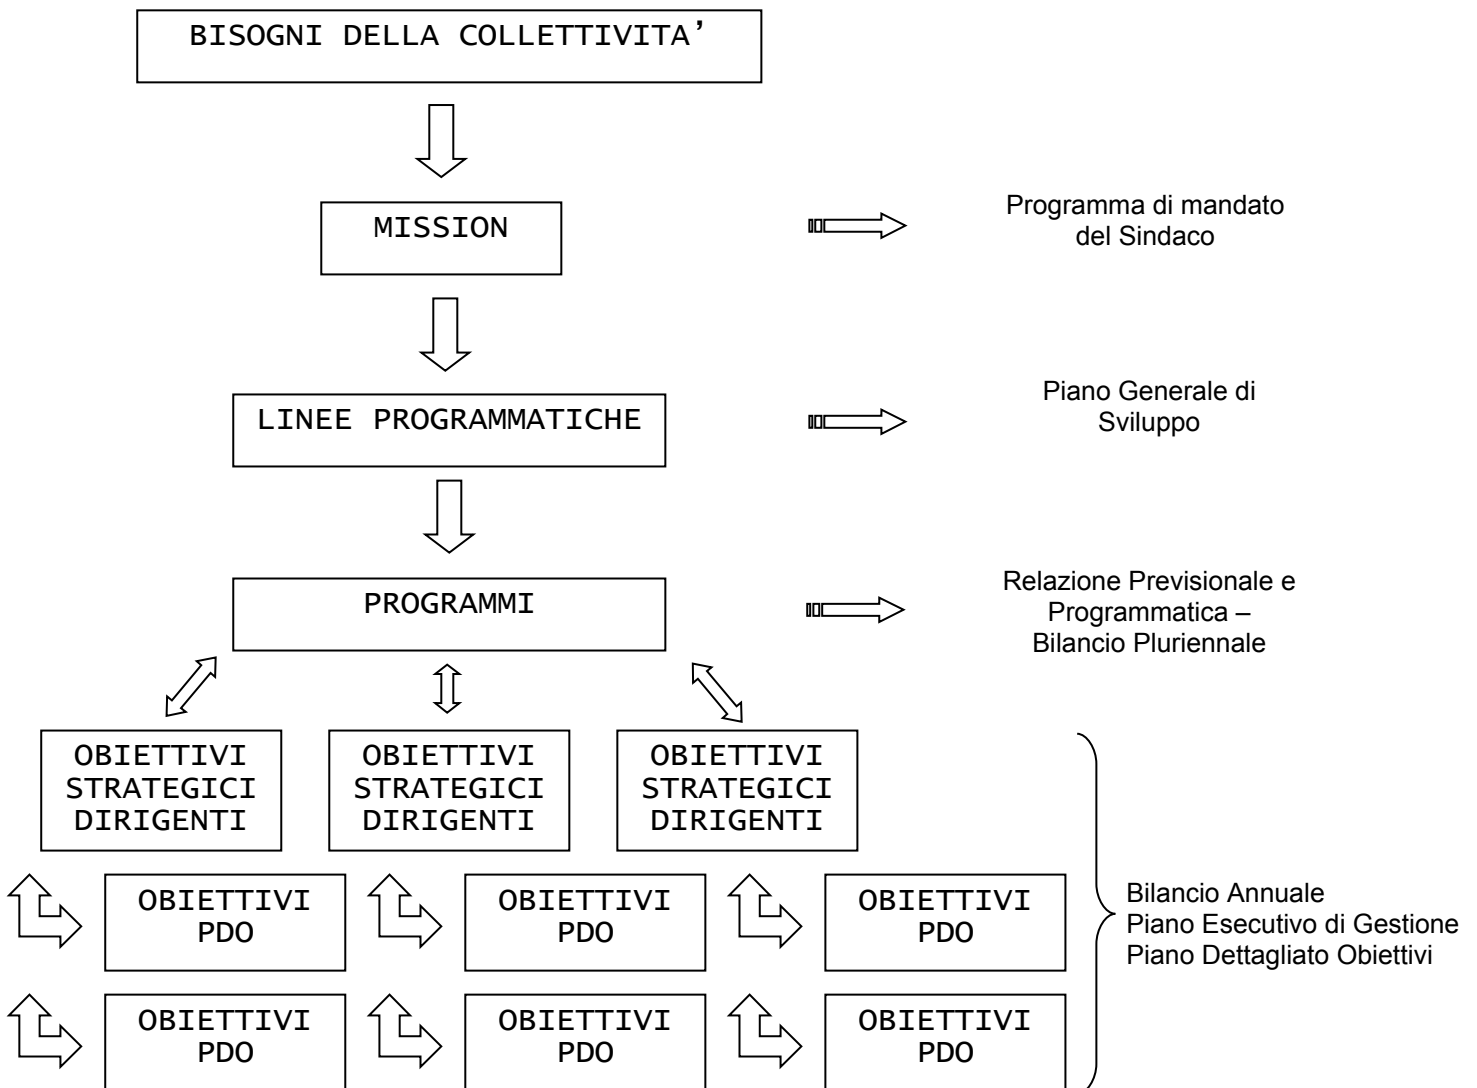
BISOGNI DELLA COLLETTIVITA’

MISSION

Programma di mandato del Sindaco

LINEE PROGRAMMATICHE

Piano Generale di Sviluppo

PROGRAMMI

Relazione Previsionale e Programmatica – Bilancio Pluriennale

OBIETTIVI STRATEGICI DIRIGENTI

OBIETTIVI STRATEGICI DIRIGENTI

OBIETTIVI STRATEGICI DIRIGENTI

OBIETTIVI PDO

OBIETTIVI PDO

OBIETTIVI PDO

OBIETTIVI PDO

OBIETTIVI PDO

OBIETTIVI PDO

Bilancio Annuale
Piano Esecutivo di Gestione
Piano Dettagliato Obiettivi